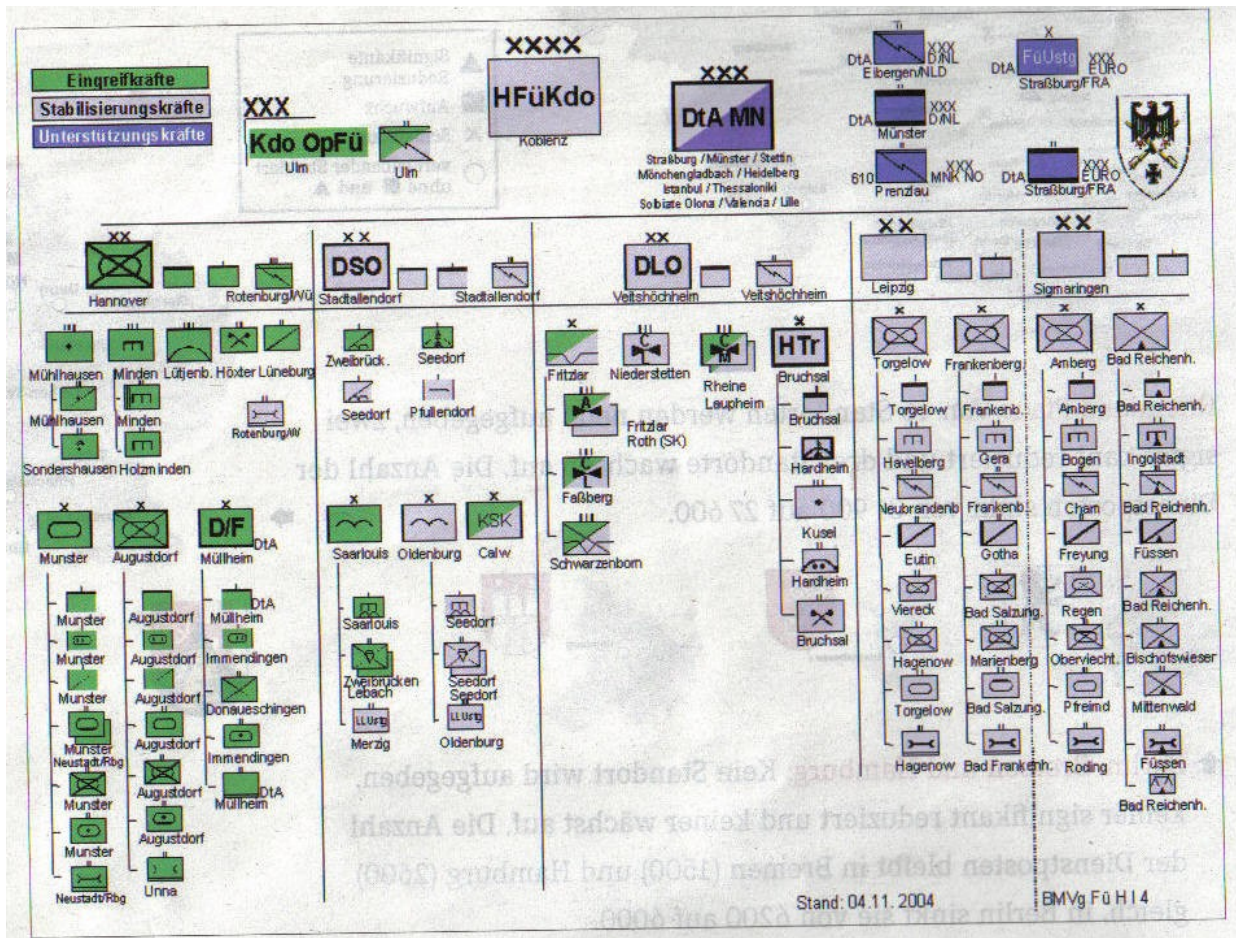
Eingreifkräfte
Stabilisierungskräfte
Unterstützungskräfte

XXX
Kdo OpFü
Ulm
Ulm

XXXX
HFüKdo
Koblenz

XXX
DtA MN
Straßburg / Münster / Stettin
Mönchengladbach / Heidelberg
Istanbul / Thessaloniki
Sobiate Olona / Valencia / Lille

DtA Eibergen/NLD XXX D/NL
DtA Münster XXX D/NL
610 Prenzlau XXX MNK NO
DtA FüUstg Straßburg/FRA XXX EURO
DtA Straßburg/FRA XXX EURO

XX
Hannover
Rotenburg/Wü

XX
DSO
Stadtallendorf
Stadtallendorf

XX
DLO
Veitshöchheim
Veitshöchheim

XX
Leipzig

XX
Sigmaringen

Mühlhausen
Minden
Lütjenb.
Höxter
Lüneburg
Mühlhausen
Minden
Sondershausen
Holzminden
Rotenburg/W

Zweibrück.
Seedorf
Seedorf
Pfullendorf

Fritzlar
Niederstetten
Rheine Laupheim
HTr
Bruchsal
Fritzlar Roth (SK)
Faßberg
Schwarzenborn

Bruchsal
Hardheim
Kusel
Hardheim
Bruchsal

Torgelow
Frankenberg
Amberg
Bad Reichenh.
Torgelow
Frankenb.
Amberg
Bad Reichenh.
Havelberg
Gera
Bogen
Ingolstadt
Neubrandenb
Frankenb.
Cham
Bad Reichenh.
Eutin
Gotha
Freyung
Füssen
Viereck
Bad Salzung.
Regen
Bad Reichenh.
Hagenow
Marienberg
Oberviecht.
Bischofswieser
Torgelow
Bad Salzung.
Pfreimd
Mittenwald
Hagenow
Bad Frankenh.
Roding
Füssen
Bad Reichenh.

Munster
Augustdorf
D/F
Müllheim DtA
Munster
Augustdorf
Müllheim DtA
Munster
Augustdorf
Immendingen
Munster
Augustdorf
Donaueschingen
Munster Neustadt/Rbg
Augustdorf
Immendingen
Munster
Augustdorf
Müllheim DtA
Munster
Augustdorf
Neustadt/Rbg
Unna

Saarlouis
Oldenburg
KSK
Calw
Saarlouis
Seedorf
Zweibrücken Lebach
Seedorf Seedorf
LLUstg
Merzig
LLUstg
Oldenburg

Stand: 04.11.2004
BMVg Fü H I 4